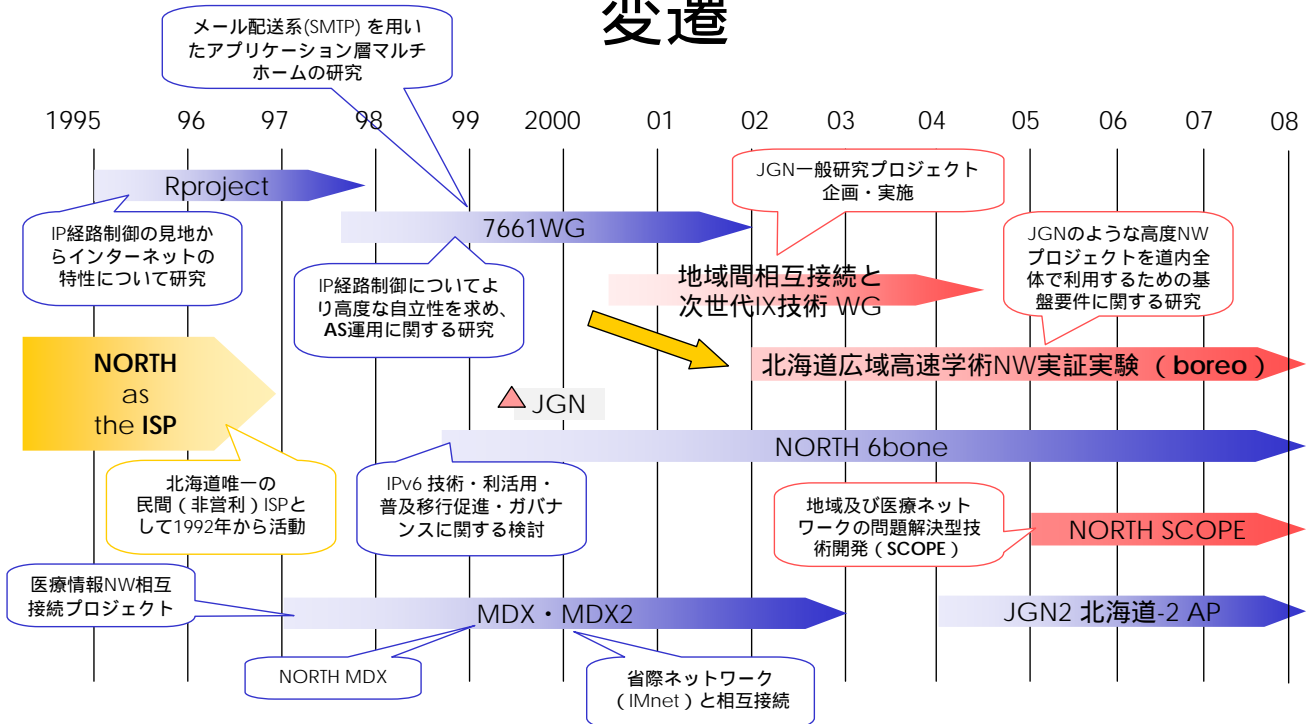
変遷

メール配送系(SMTP) を用いたアプリケーション層マルチホームの研究

1995 96 97 98 99 2000 01 02 03 04 05 06 07 08

Rproject

JGN一般研究プロジェクト企画・実施

IP経路制御の見地からインターネットの特性について研究

7661WG

JGNのような高度NWプロジェクトを道内全体で利用するための基盤要件に関する研究

IP経路制御についてより高度な自立性を求め、AS運用に関する研究

地域間相互接続と次世代IX技術 WG

NORTH as the ISP

北海道広域高速学術NW実証実験 (boreo)

JGN

NORTH 6bone

北海道唯一の民間(非営利)ISPとして1992年から活動

IPv6 技術・利活用・普及移行促進・ガバナンスに関する検討

地域及び医療ネットワークの問題解決型技術開発(SCOPE)

NORTH SCOPE

医療情報NW相互接続プロジェクト

MDX・MDX2

JGN2 北海道-2 AP

NORTH MDX

省際ネットワーク(IMnet)と相互接続